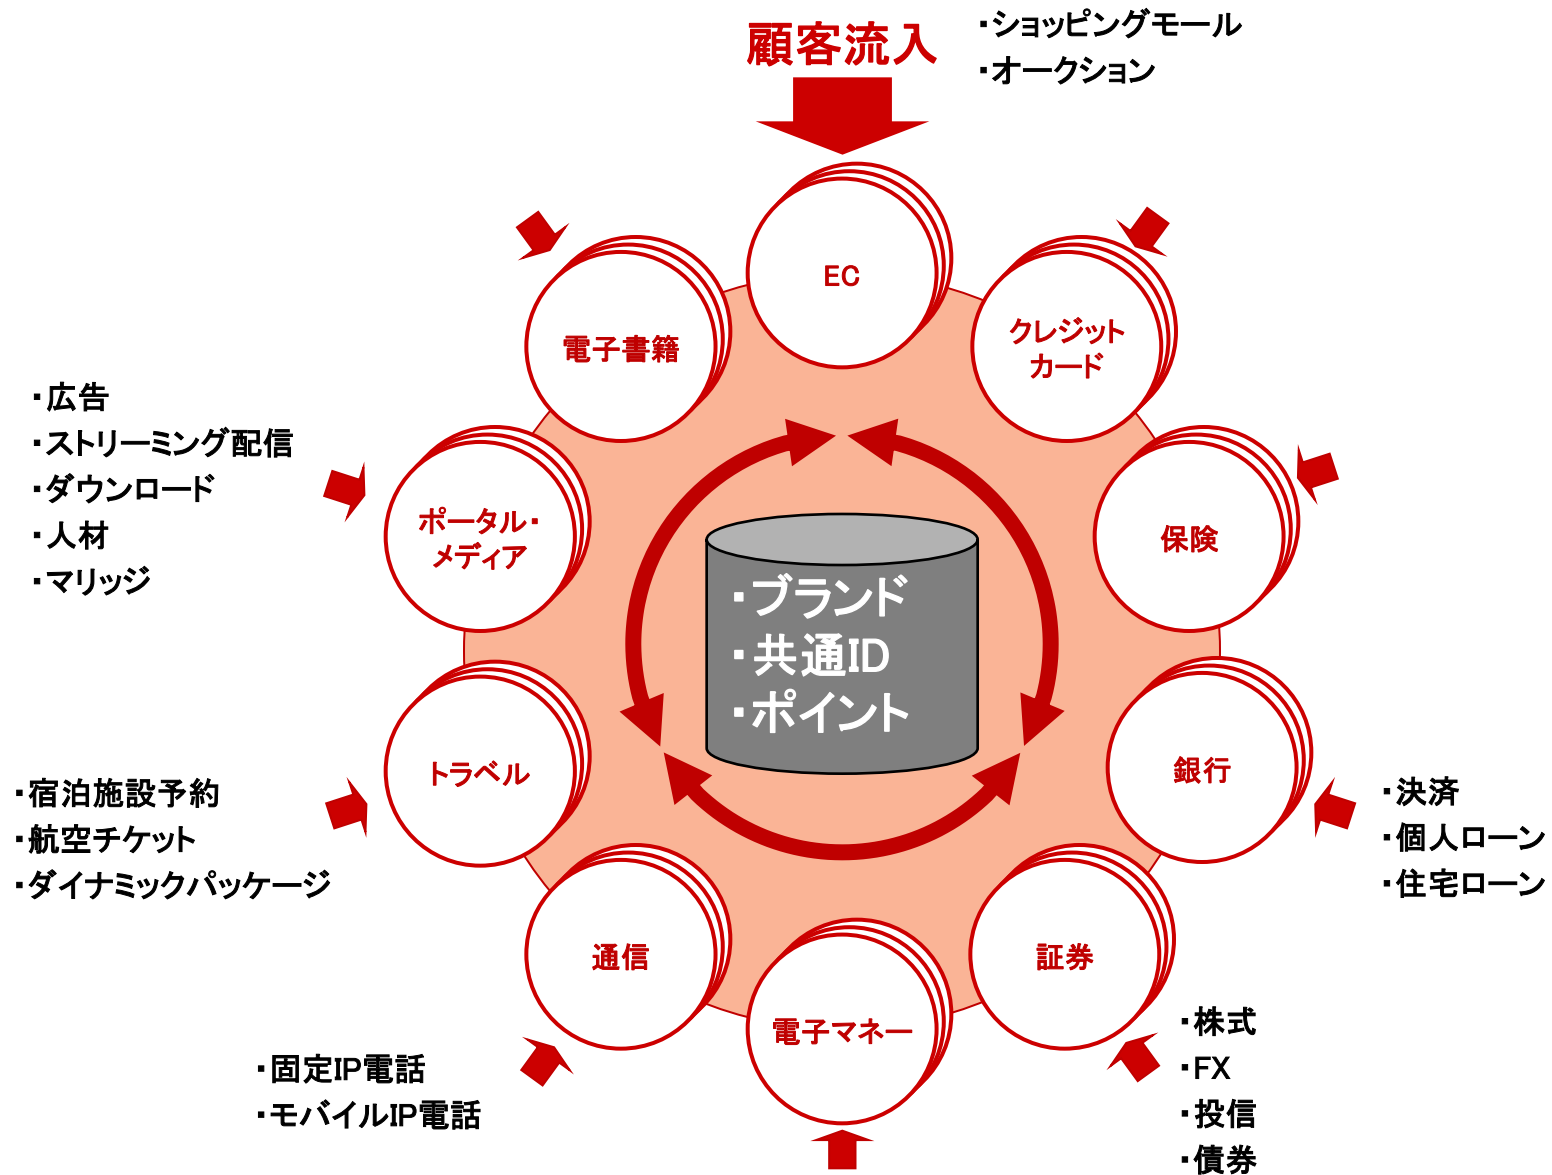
顧客流入

・ショッピングモール
・オークション

EC

クレジットカード

保険

銀行

・決済
・個人ローン
・住宅ローン

証券

・株式
・FX
・投信
・債券

電子マネー

通信

・固定IP電話
・モバイルIP電話

トラベル

・宿泊施設予約
・航空チケット
・ダイナミックパッケージ

ポータル・メディア

・広告
・ストリーミング配信
・ダウンロード
・人材
・マリッジ

電子書籍

・ブランド
・共通ID
・ポイント